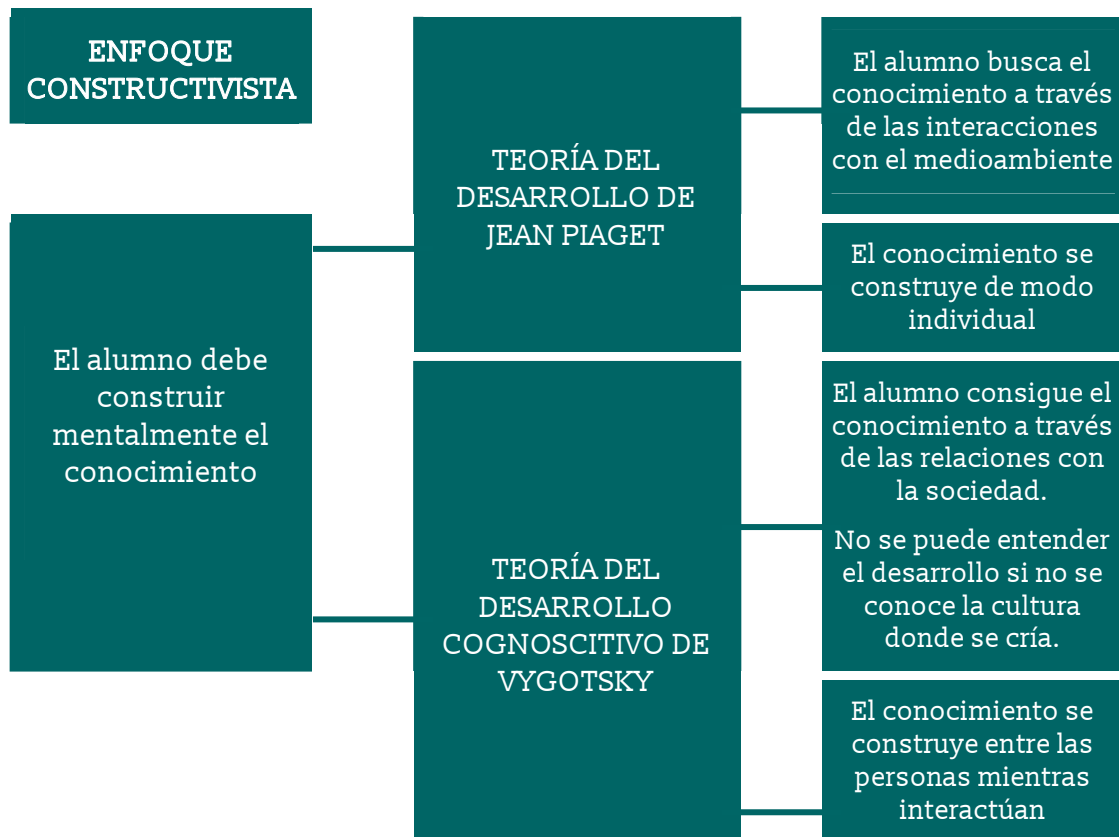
ENFOQUE CONSTRUCTIVISTA

El alumno debe construir mentalmente el conocimiento

TEORÍA DEL DESARROLLO DE JEAN PIAGET

El alumno busca el conocimiento a través de las interacciones con el medioambiente

El conocimiento se construye de modo individual

TEORÍA DEL DESARROLLO COGNOSCITIVO DE VYGOTSKY

El alumno consigue el conocimiento a través de las relaciones con la sociedad.

No se puede entender el desarrollo si no se conoce la cultura donde se cría.

El conocimiento se construye entre las personas mientras interactúan